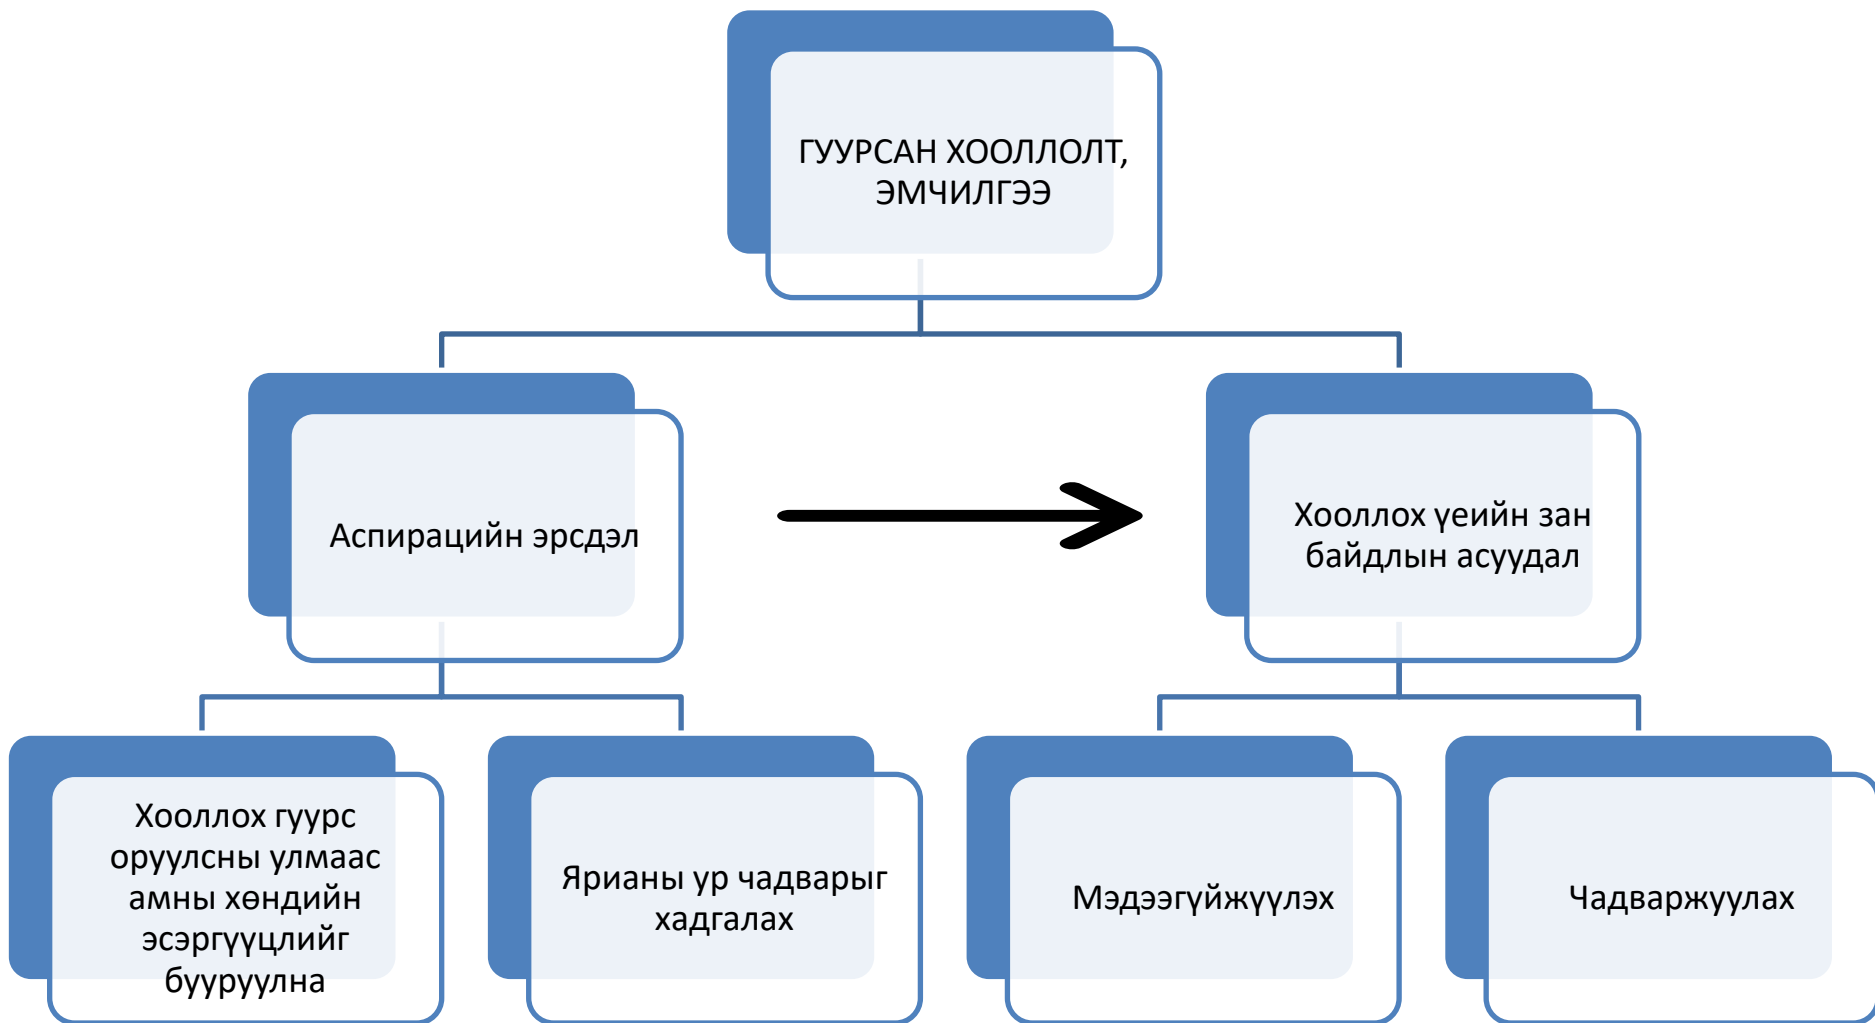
ГУУРСАН ХООЛЛОЛТ, ЭМЧИЛГЭЭ

Аспирацийн эрсдэл

Хооллох үеийн зан байдлын асуудал

Хооллох гуурс оруулсны улмаас амны хөндийн эсэргүүцлийг бууруулна

Ярианы ур чадварыг хадгалах

Мэдээгүйжүүлэх

Чадваржуулах